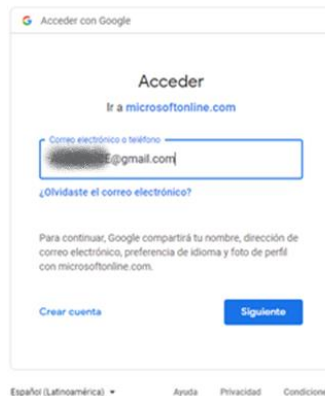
G Acceder con Google

Acceder

Ir a microsoftonline.com

Correo electrónico o teléfono

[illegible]E@gmail.com

¿Olvidaste el correo electrónico?

Para continuar, Google compartirá tu nombre, dirección de correo electrónico, preferencia de idioma y foto de perfil con microsoftonline.com.

Crear cuenta

Siguiente

Español (Latinoamérica) ▾

Ayuda Privacidad Condicione